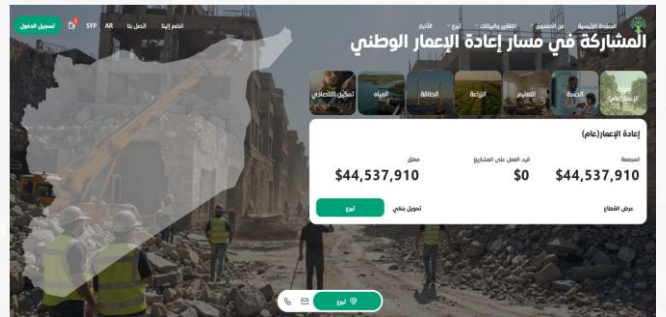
الصفحة الرئيسية عن الصندوق التقارير والبيانات تبرع الأخبار
تسجيل الدخول SYP AR انضم إلينا اعمل بنا

المشاركة في مسار إعادة الإعمار الوطني

إعادة الإعمار(عام) الصحة التعليم الزراعة الطاقة المياه تمكين اقتصادي

إعادة الإعمار(عام)

المجمعة
$44,537,910

قيد العمل على المشاريع
$0

معلق
$44,537,910

عرض القطاع

تحويل بنكي

تبرع

تبرع